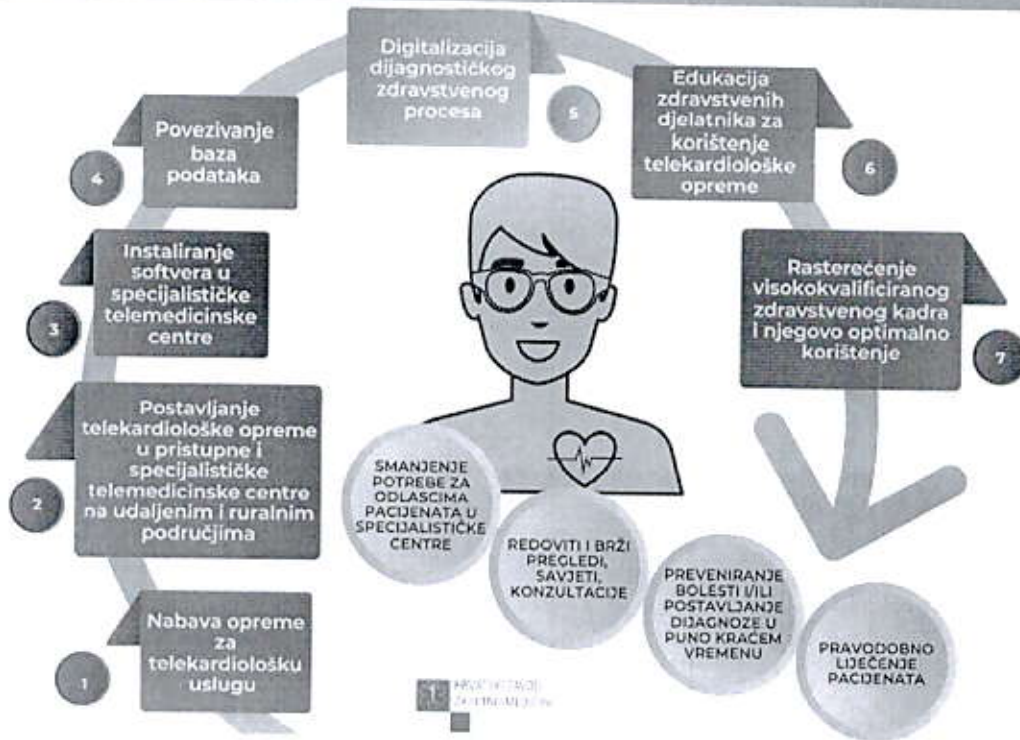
Digitalizacija dijagnostičkog zdravstvenog procesa

5

Edukacija zdravstvenih djelatnika za korištenje telekardiološke opreme

6

Povezivanje baza podataka

4

Instaliranje softvera u specijalističke telemedicinske centre

3

Rasterećenje visokokvalificiranog zdravstvenog kadra i njegovo optimalno korištenje

7

Postavljanje telekardiološke opreme u pristupne i specijalističke telemedicinske centre na udaljenim i ruralnim područjima

2

Nabava opreme za telekardiološku uslugu

1

SMANJENJE POTREBE ZA ODLASCIMA PACIJENATA U SPECIJALISTIČKE CENTRE

REDOVITI I BRŽI PREGLEDI, SAVJETI, KONZULTACIJE

PREVENIRANJE BOLESTI I/ILI POSTAVLJANJE DIJAGNOZE U PUNO KRAĆEM VREMENU

PRAVODOBNO LIJEČENJE PACIJENATA

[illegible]